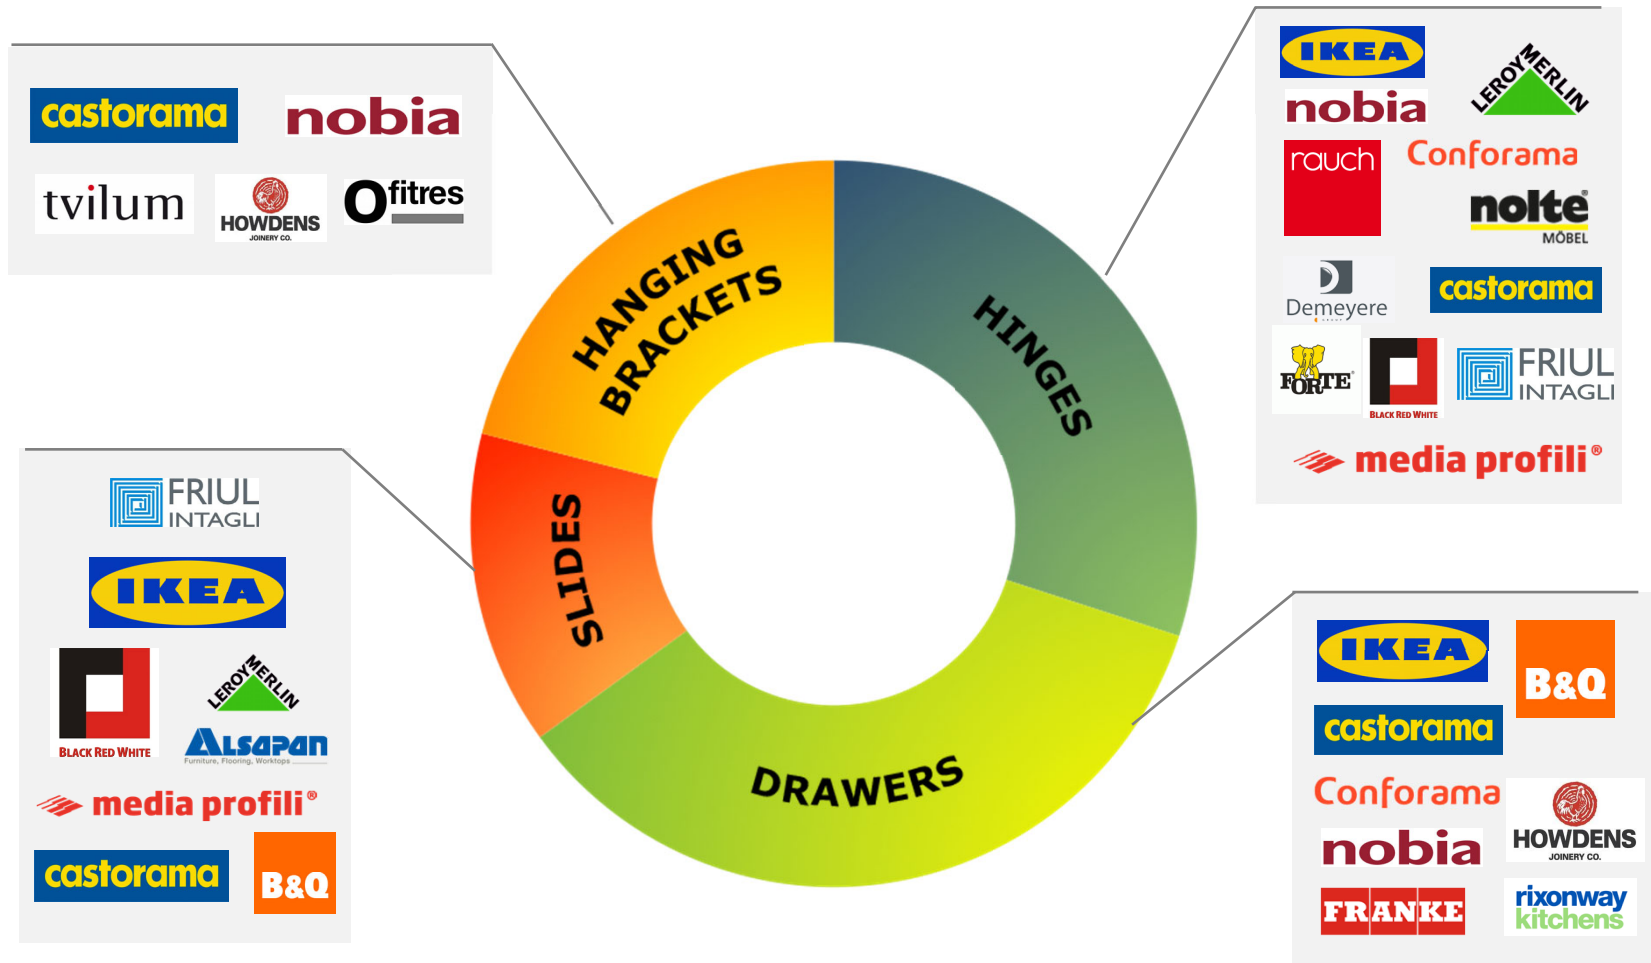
castorama
nobia
tvilum
HOWDENS
JOINERY CO.
Ofitres

IKEA
LEROY MERLIN
nobia
rauch
Conforama
nolte
MÖBEL
Demeyere
castorama
FORTE
BLACK RED WHITE
FRIUL INTAGLI
media profili®

HANGING BRACKETS
HINGES
SLIDES
DRAWERS

FRIUL INTAGLI
IKEA
BLACK RED WHITE
LEROY MERLIN
ALSAPAN
Furniture, Flooring, Worktops
media profili®
castorama
B&Q

IKEA
B&Q
castorama
Conforama
HOWDENS
JOINERY CO.
nobia
FRANKE
rixonway kitchens